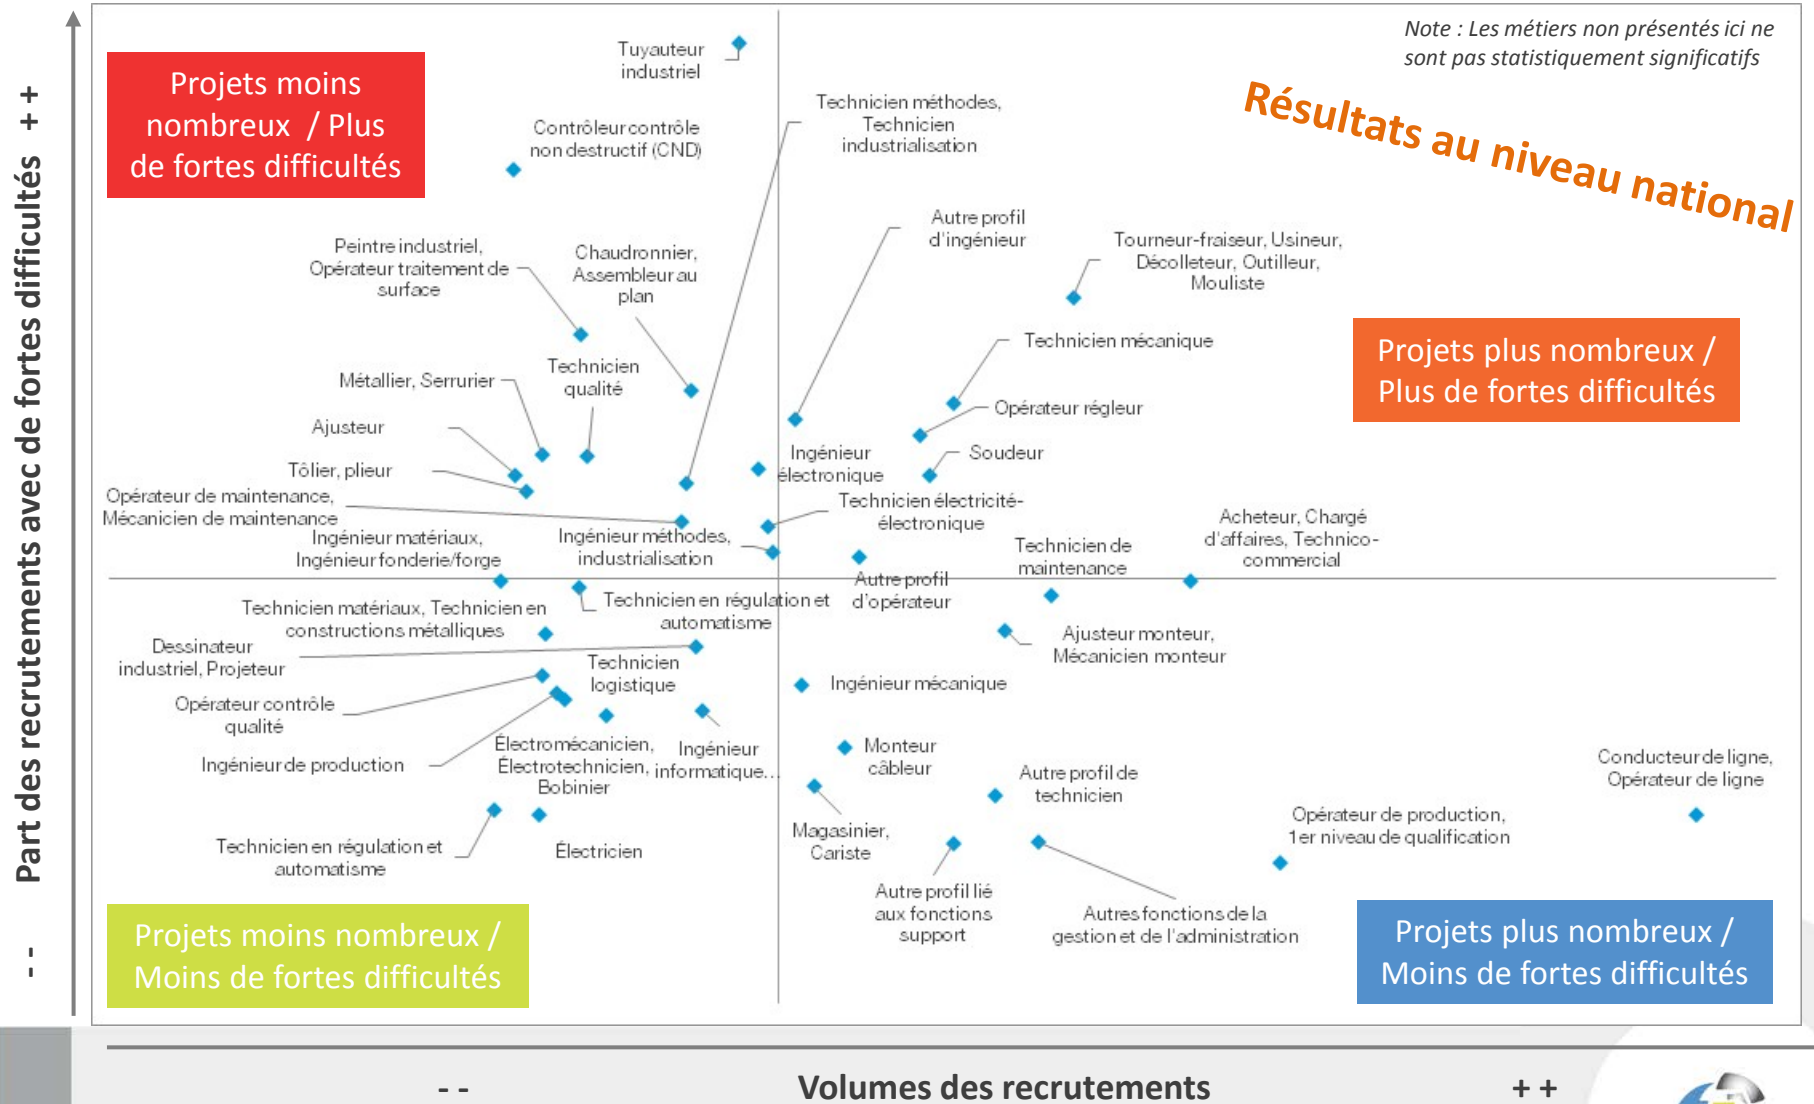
Part des recrutements avec de fortes difficultés

+ +

- -

Projets moins nombreux / Plus de fortes difficultés

Note : Les métiers non présentés ici ne sont pas statistiquement significatifs

Résultats au niveau national

Tuyauteur industriel

Contrôleur contrôle non destructif (CND)

Technicien méthodes, Technicien industrialisation

Autre profil d'ingénieur

Tourneur-fraiseur, Usineur, Décolleteur, Outilleur, Mouliste

Peintre industriel, Opérateur traitement de surface

Chaudronnier, Assembleur au plan

Technicien mécanique

Projets plus nombreux / Plus de fortes difficultés

Métallier, Serrurier

Technicien qualité

Opérateur régleur

Ajusteur

Soudeur

Tôlier, plieur

Ingénieur électronique

Opérateur de maintenance, Mécanicien de maintenance

Technicien électricité-électronique

Ingénieur matériaux, Ingénieur fonderie/forge

Ingénieur méthodes, industrialisation

Technicien de maintenance

Acheteur, Chargé d'affaires, Technico-commercial

Autre profil d'opérateur

Technicien matériaux, Technicien en constructions métalliques

Technicien en régulation et automatisme

Dessinateur industriel, Projeteur

Ajusteur monteur, Mécanicien monteur

Technicien logistique

Opérateur contrôle qualité

Ingénieur mécanique

Électromécanicien, Électrotechnicien, Bobinier

Ingénieur informatique...

Ingénieur de production

Monteur câbleur

Conducteur de ligne, Opérateur de ligne

Autre profil de technicien

Magasinier, Cariste

Opérateur de production, 1er niveau de qualification

Technicien en régulation et automatisme

Électricien

Autre profil lié aux fonctions support

Autres fonctions de la gestion et de l'administration

Projets moins nombreux / Moins de fortes difficultés

Projets plus nombreux / Moins de fortes difficultés

- -

Volumes des recrutements

+ +